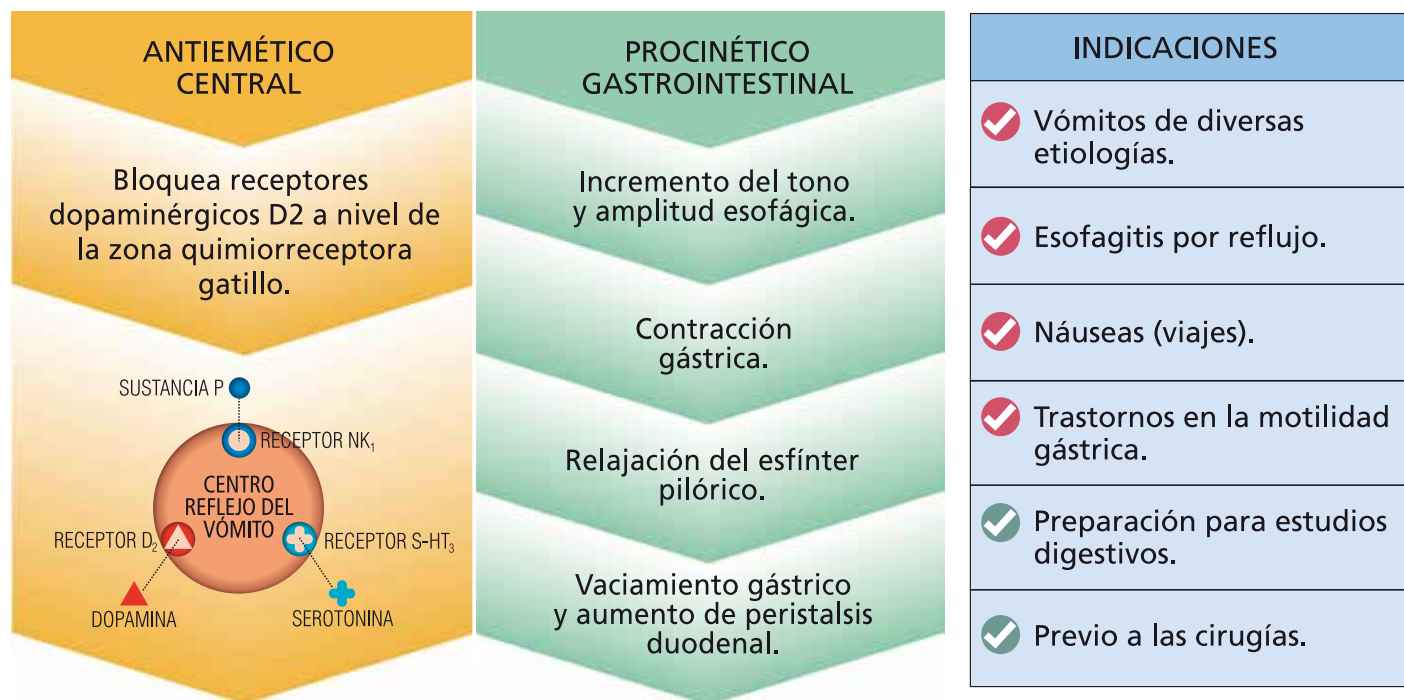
ANTIEMÉTICO CENTRAL

Bloquea receptores dopaminérgicos D2 a nivel de la zona quimiorreceptora gatillo.

SUSTANCIA P

RECEPTOR NK$_1$

CENTRO REFLEJO DEL VÓMITO

RECEPTOR D$_2$

RECEPTOR S-HT$_3$

DOPAMINA

SEROTONINA

PROCINÉTICO GASTROINTESTINAL

Incremento del tono y amplitud esofágica.

Contracción gástrica.

Relajación del esfínter pilórico.

Vaciamiento gástrico y aumento de peristalsis duodenal.

INDICACIONES

Vómitos de diversas etiologías.

Esofagitis por reflujo.

Náuseas (viajes).

Trastornos en la motilidad gástrica.

Preparación para estudios digestivos.

Previo a las cirugías.